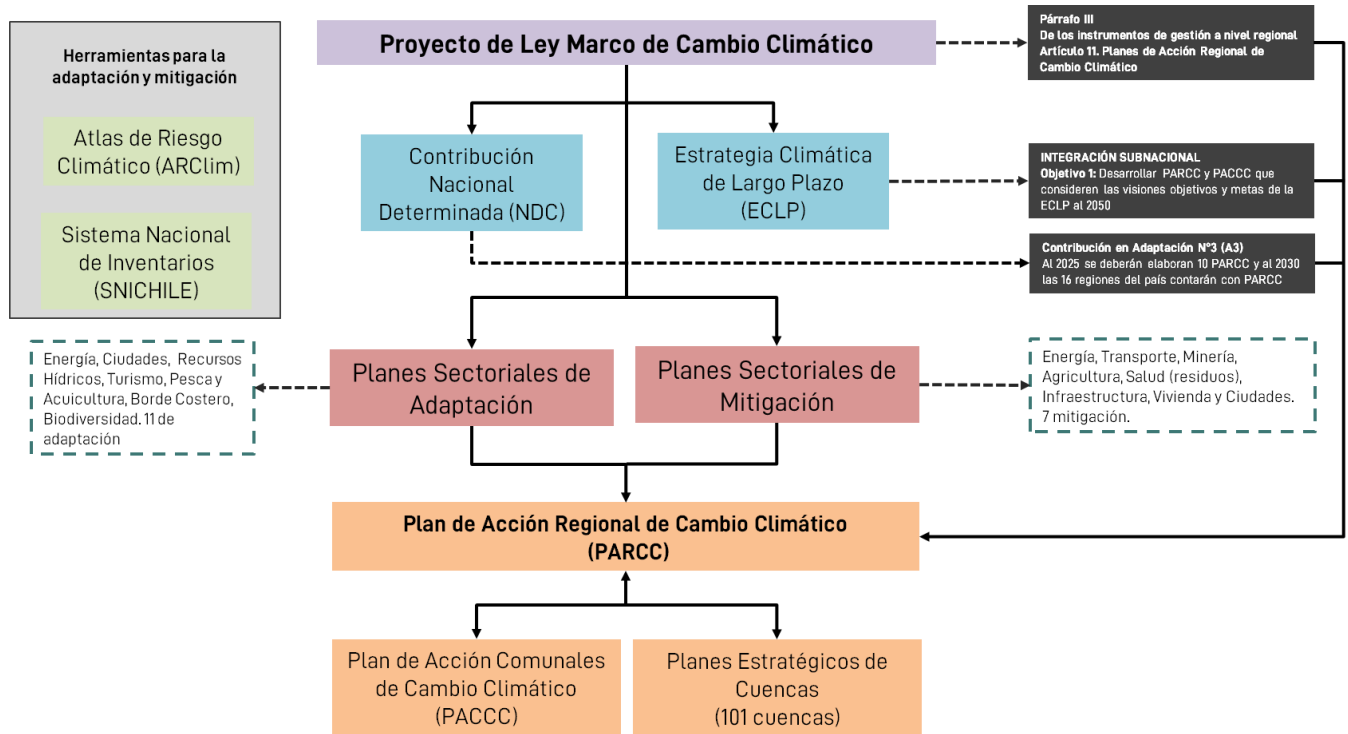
Herramientas para la adaptación y mitigación

Atlas de Riesgo Climático (ARClim)

Sistema Nacional de Inventarios (SNICHILE)

Proyecto de Ley Marco de Cambio Climático

Párrafo III
De los instrumentos de gestión a nivel regional
Artículo 11. Planes de Acción Regional de Cambio Climático

Contribución Nacional Determinada (NDC)

Estrategia Climática de Largo Plazo (ECLP)

INTEGRACIÓN SUBNACIONAL
Objetivo 1: Desarrollar PARCC y PACCC que consideren las visiones objetivos y metas de la ECLP al 2050

Contribución en Adaptación N°3 (A3)
Al 2025 se deberán elaboran 10 PARCC y al 2030 las 16 regiones del país contarán con PARCC

Energía, Ciudades, Recursos Hídricos, Turismo, Pesca y Acuicultura, Borde Costero, Biodiversidad. 11 de adaptación

Planes Sectoriales de Adaptación

Planes Sectoriales de Mitigación

Energía, Transporte, Minería, Agricultura, Salud (residuos), Infraestructura, Vivienda y Ciudades. 7 mitigación.

Plan de Acción Regional de Cambio Climático (PARCC)

Plan de Acción Comunales de Cambio Climático (PACCC)

Planes Estratégicos de Cuencas (101 cuencas)